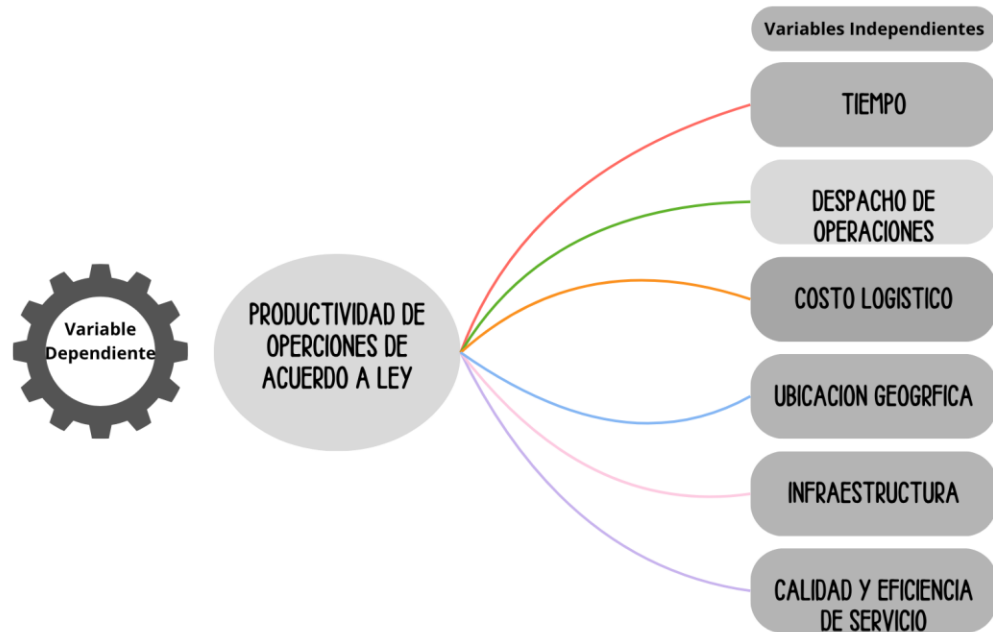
Variables Independientes

Variable Dependiente

PRODUCTIVIDAD DE OPERCIONES DE ACUERDO A LEY

TIEMPO

DESPACHO DE OPERACIONES

COSTO LOGISTICO

UBICACION GEOGRFICA

INFRAESTRUCTURA

CALIDAD Y EFICIENCIA DE SERVICIO